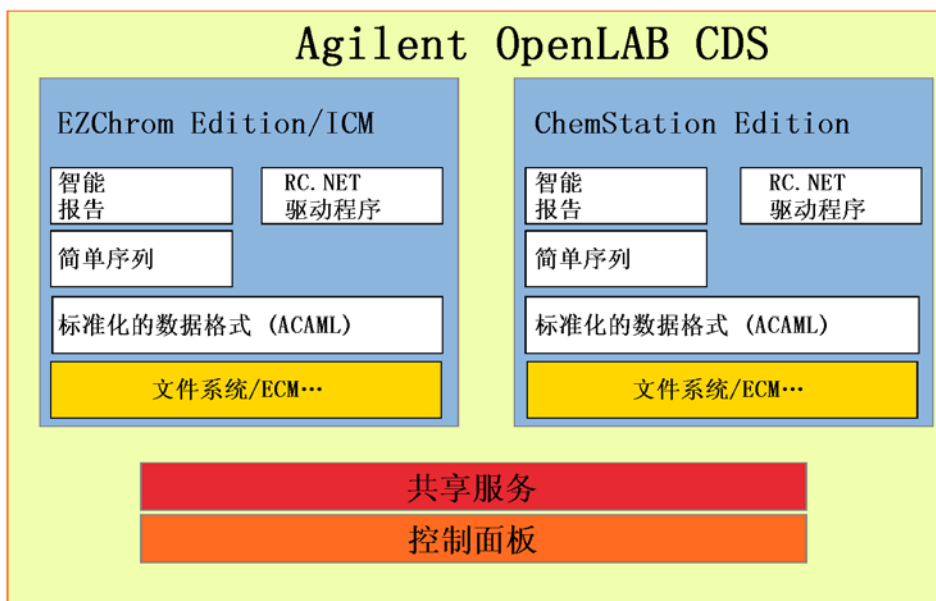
Agilent OpenLAB CDS

EZChrom Edition/ICM

智能
报告

RC.NET
驱动程序

简单序列

标准化的数据格式（ACAML）

文件系统/ECM…

ChemStation Edition

智能
报告

RC.NET
驱动程序

简单序列

标准化的数据格式（ACAML）

文件系统/ECM…

共享服务

控制面板